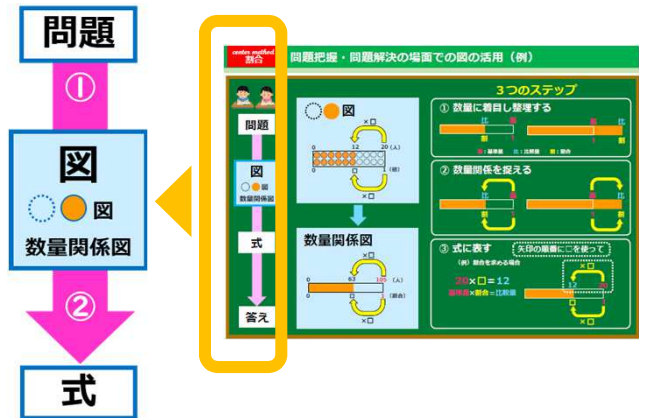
問題

①

図

図

数量関係図

②

式

center method
割合

問題把握・問題解決の場面での図の活用（例）

問題

図
図
数量関係図

式

答え

図

×□

0 12 20（人）

×□

数量関係図

0 □ 12（人）

0 □ 100（割合）

×□

3つのステップ

① 数量に着目し整理する

比 割

② 数量関係を捉える

割

③ 式に表す　矢印の順番に□を使って

（例）割合を求める場合

20×□=12

基準量×割合=比較量

×□